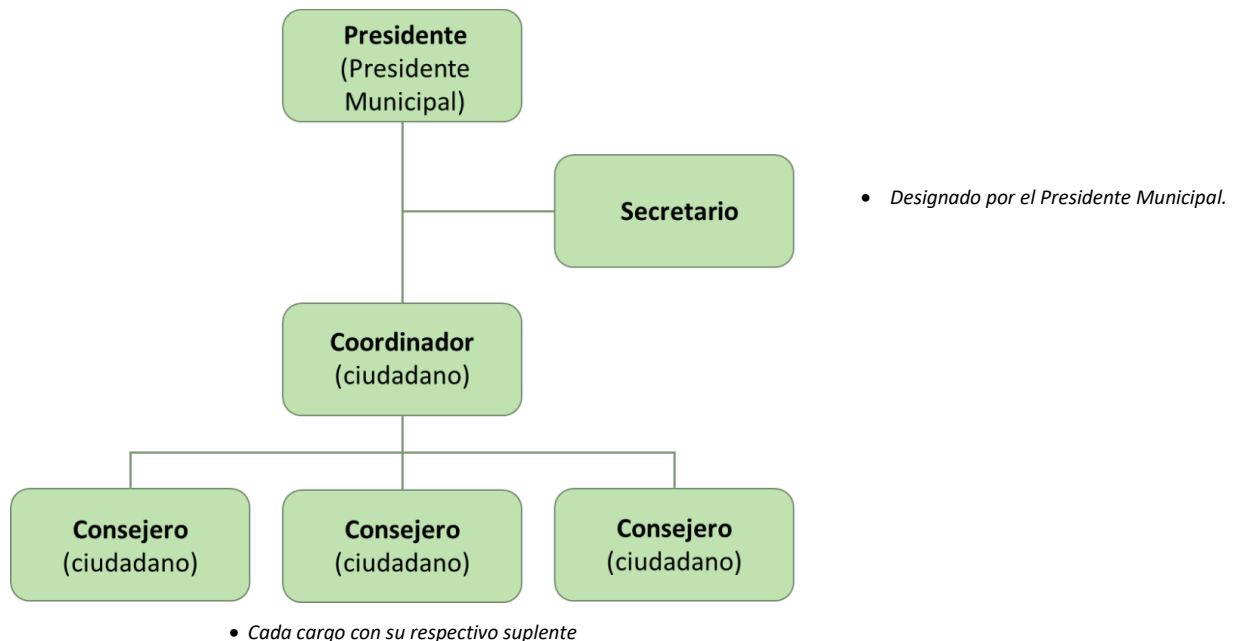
**Presidente**
(Presidente Municipal)

**Secretario**

- *Designado por el Presidente Municipal.*

**Coordinador**
(ciudadano)

**Consejero**
(ciudadano)

**Consejero**
(ciudadano)

**Consejero**
(ciudadano)

- *Cada cargo con su respectivo suplente*